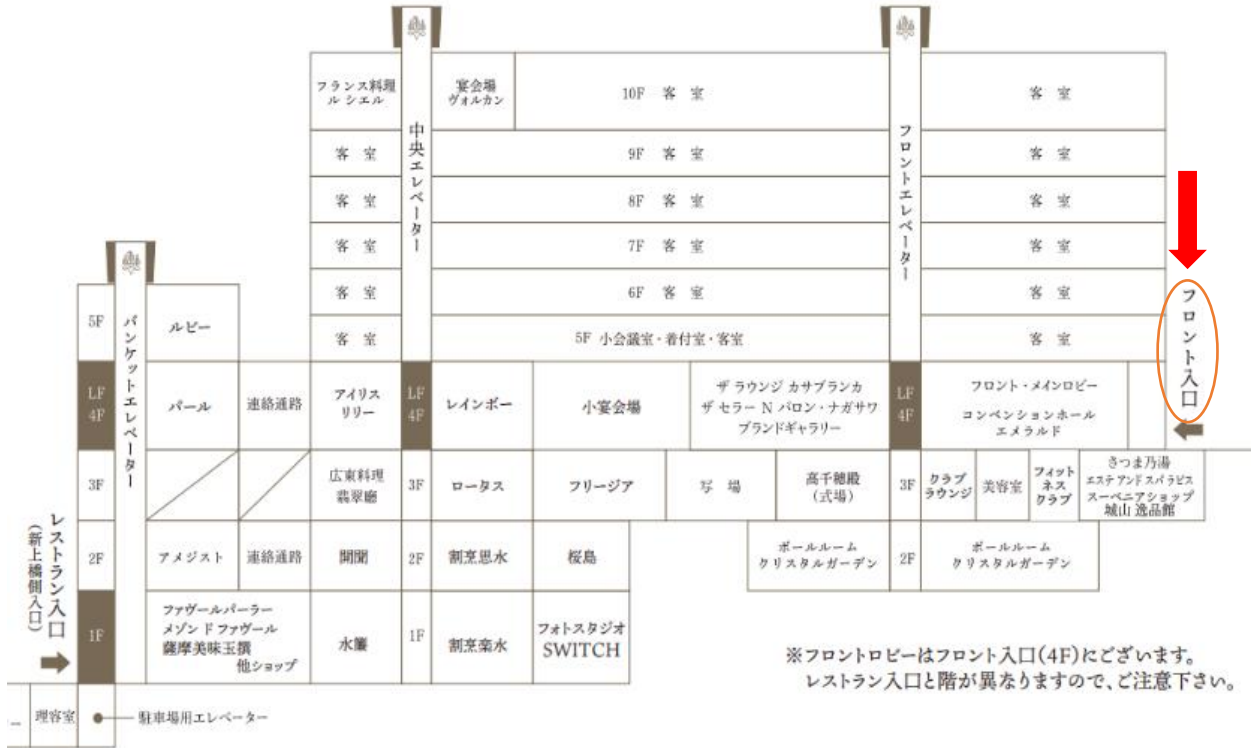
フランス料理 ル シエル
宴会場 ヴォルカン
10F 客室
客室
中央エレベーター
フロントエレベーター
客室
9F 客室
客室
客室
8F 客室
客室
客室
7F 客室
客室
客室
6F 客室
客室
客室
5F 小会議室・着付室・客室
客室
フロント入口
5F
バンケットエレベーター
ルビー
LF 4F
パール
連絡通路
アイリス リリー
LF 4F
レインボー
小宴会場
ザ ラウンジ カサブランカ
ザ セラー N パロン・ナガサワ
ブランドギャラリー
LF 4F
フロント・メインロビー
コンベンションホール エメラルド
3F
広東料理 翡翠廳
3F
ロータス
フリージア
写場
高千穂殿 (式場)
3F
クラブ ラウンジ
美容室
フィットネス クラブ
さつま乃湯 エステ アンド スパ ラピス スーベニアショップ 城山 逸品館
レストラン入口 (新上橋側入口)
2F
アメジスト
連絡通路
開聞
2F
割烹思水
桜島
ボールルーム クリスタルガーデン
2F
ボールルーム クリスタルガーデン
1F
ファヴールパーラー
メゾン ド ファヴール
薩摩美味玉撰
他ショップ
水簾
1F
割烹楽水
フォトスタジオ SWITCH
※フロントロビーはフロント入口(4F)にございます。
レストラン入口と階が異なりますので、ご注意下さい。
理容室
駐車場用エレベーター